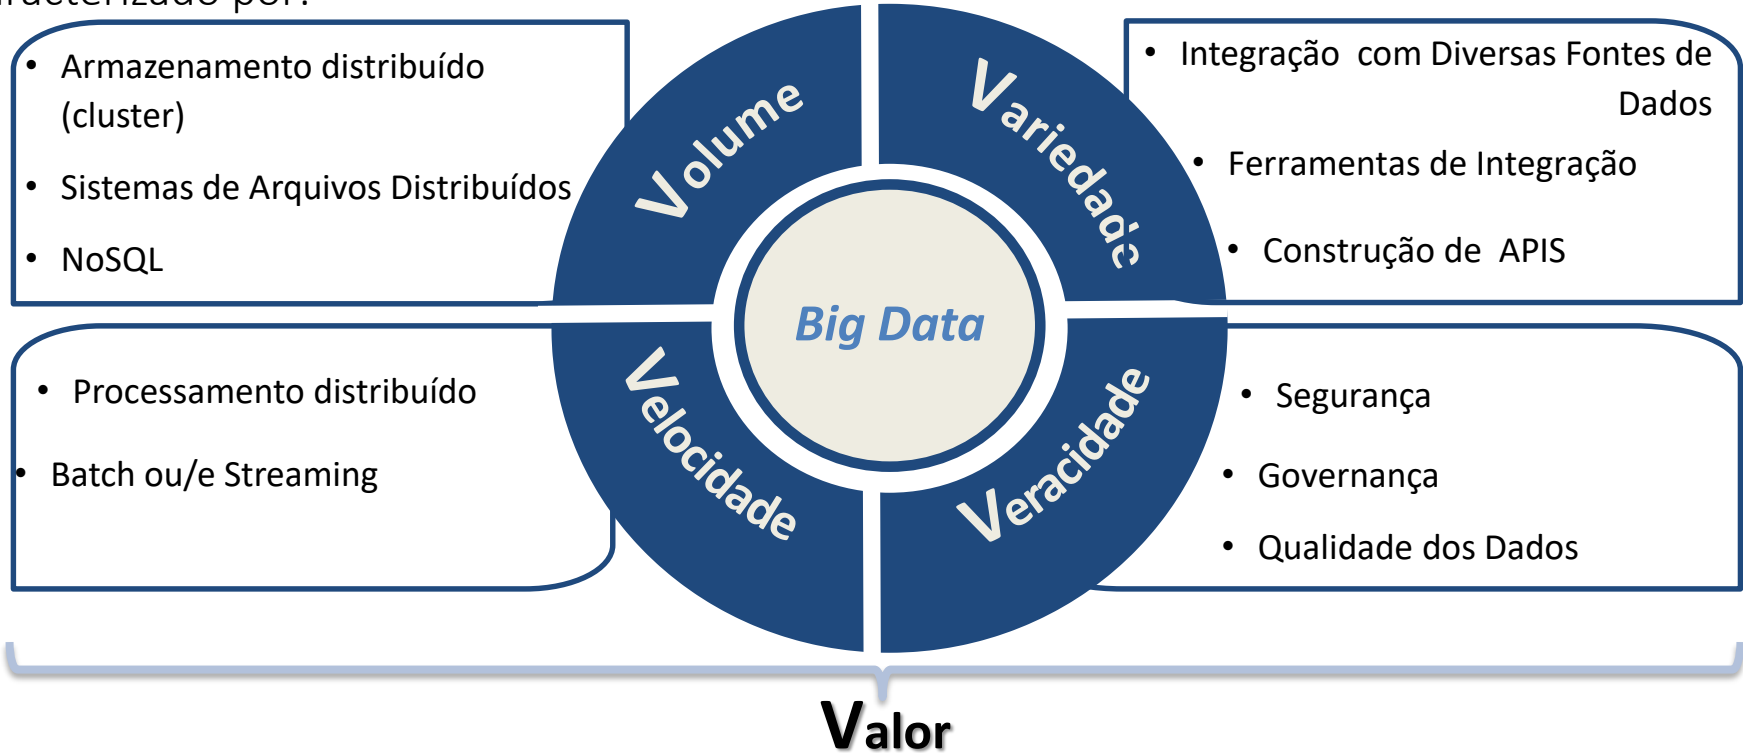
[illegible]acterizado por:

• Armazenamento distribuído (cluster)
• Sistemas de Arquivos Distribuídos
• NoSQL

Volume

Variedade

• Integração com Diversas Fontes de Dados
• Ferramentas de Integração
• Construção de APIS

Big Data

• Processamento distribuído
• Batch ou/e Streaming

Velocidade

Veracidade

• Segurança
• Governança
• Qualidade dos Dados

Valor